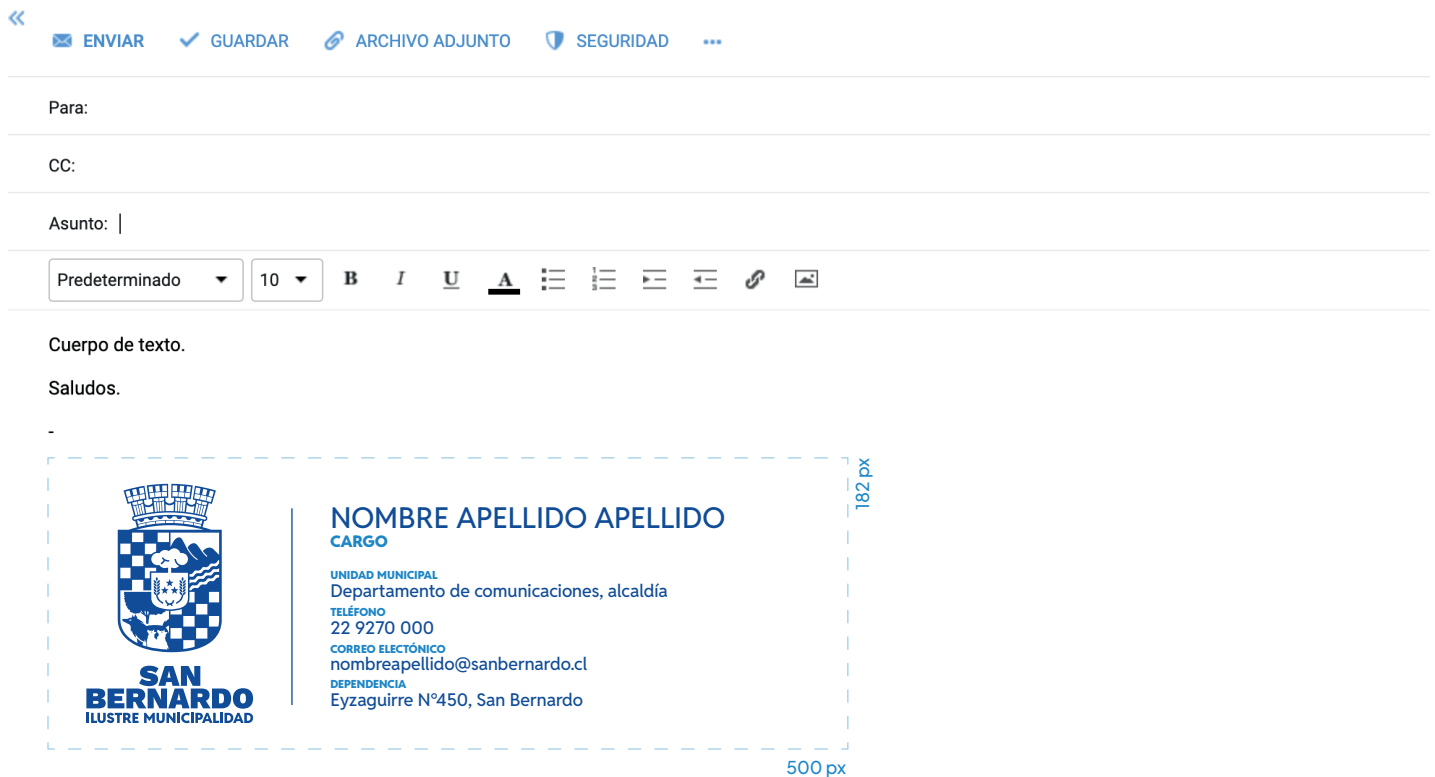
«

ENVIAR GUARDAR ARCHIVO ADJUNTO SEGURIDAD ···

Para:

CC:

Asunto:

Predeterminado 10 B I U A

Cuerpo de texto.

Saludos.

-

SAN BERNARDO
ILUSTRE MUNICIPALIDAD

NOMBRE APELLIDO APELLIDO
CARGO

UNIDAD MUNICIPAL
Departamento de comunicaciones, alcaldía

TELÉFONO
22 9270 000

CORREO ELECTÓNICO
nombreapellido@sanbernardo.cl

DEPENDENCIA
Eyzaguirre N°450, San Bernardo

182 px

500 px